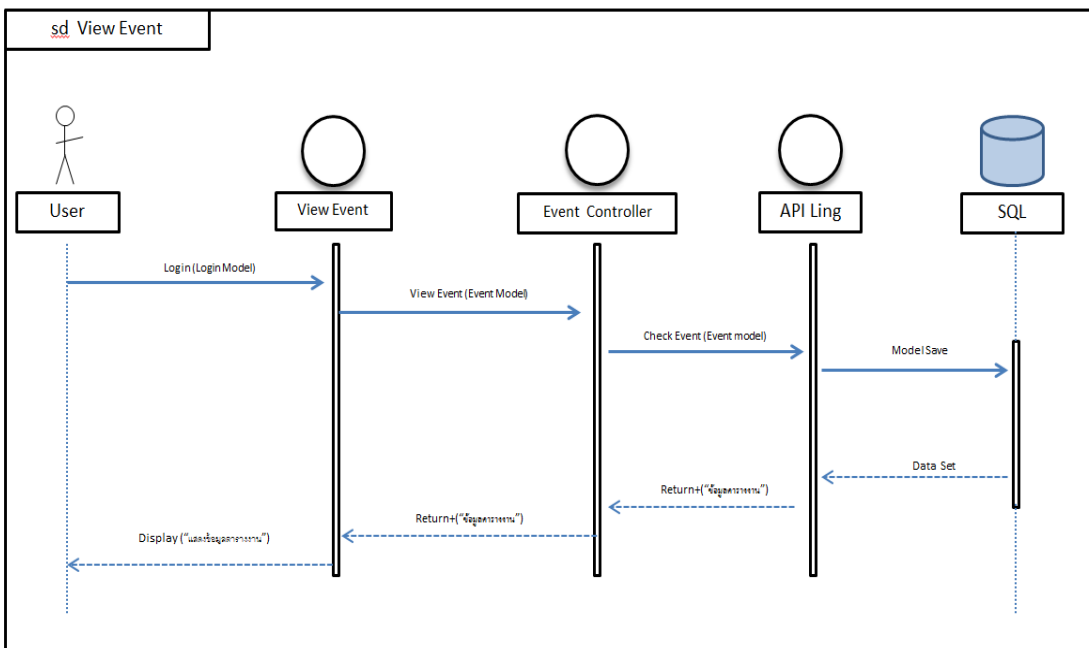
sd View Event

User

View Event

Event Controller

API Ling

SQL

Login (Login Model)

View Event (Event Model)

Check Event (Event model)

Model Save

Data Set

Return+("ข้อมูลตารางงาน")

Return+("ข้อมูลตารางงาน")

Display ("แสดงข้อมูลตารางงาน")